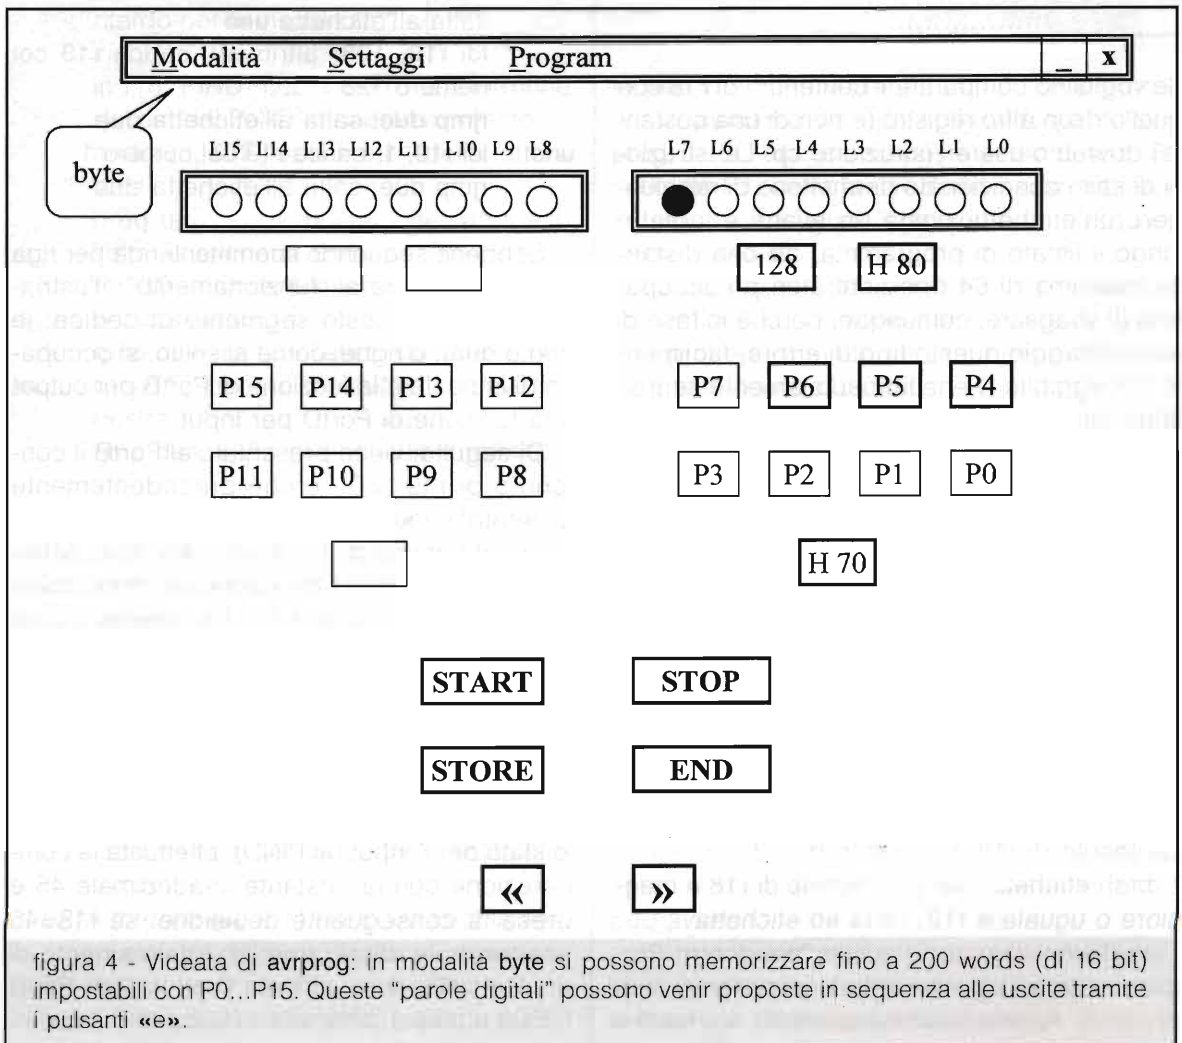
Modalità Settaggi Program _ x

byte

L15 L14 L13 L12 L11 L10 L9 L8

L7 L6 L5 L4 L3 L2 L1 L0

128 H 80

P15 P14 P13 P12

P7 P6 P5 P4

P11 P10 P9 P8

P3 P2 P1 P0

H 70

START STOP

STORE END

« »

figura 4 - Videata di avrprog: in modalità byte si possono memorizzare fino a 200 words (di 16 bit) impostabili con P0...P15. Queste "parole digitali" possono venir proposte in sequenza alle uscite tramite i pulsanti «e».